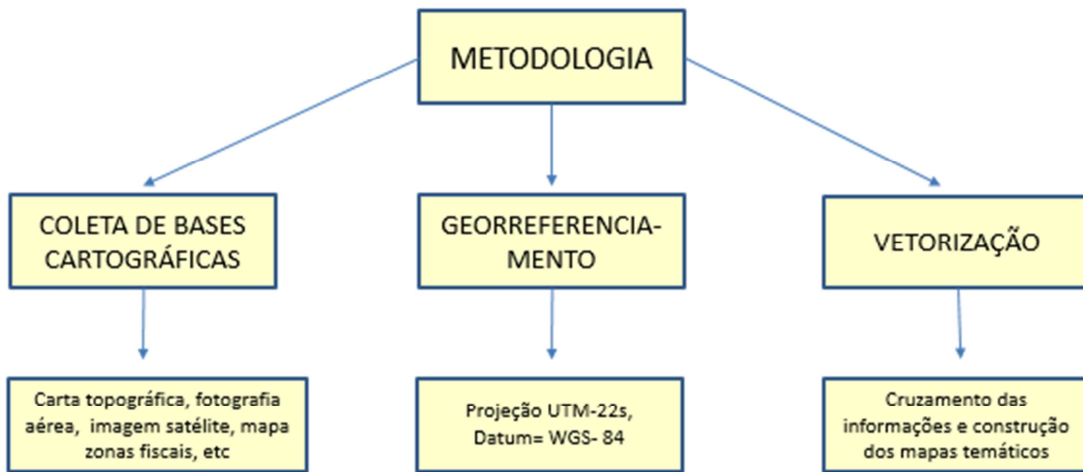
METODOLOGIA

COLETA DE BASES CARTOGRÁFICAS

GEORREFERENCIAMENTO

VETORIZAÇÃO

Carta topográfica, fotografia aérea, imagem satélite, mapa zonas fiscais, etc

Projeção UTM-22s, Datum= WGS- 84

Cruzamento das informações e construção dos mapas temáticos